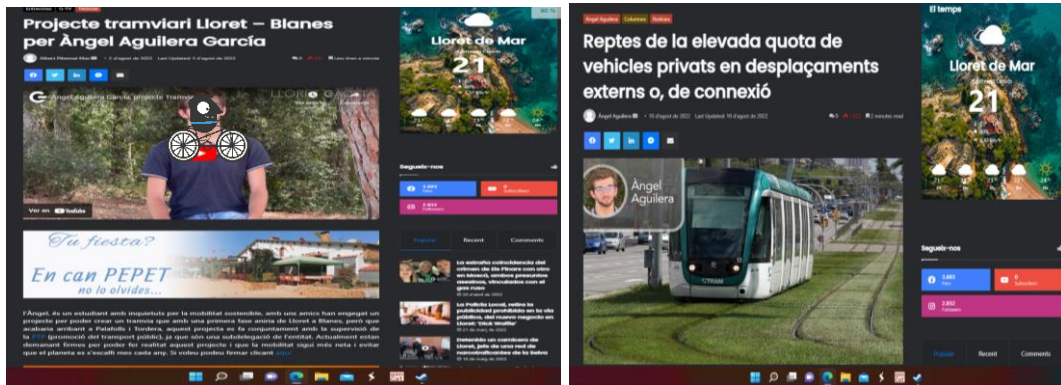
Projecte tramviari Lloret – Blanes per Àngel Aguilera García

Àngel Aguilera García, projecte Tramvia

Ver en YouTube

Tu fiesta?
En can PEPET
no lo olvides...

l'Àngel, és un estudiant amb inquietuts per la mobilitat sostenible, amb uns amics han engegat un projecte per poder crear un tramvia que amb una primera fase aniria de Lloret a Blanes, però que acabaria arribant a Palafolls i Tordera, aquest projecte es fa conjuntament amb la supervisió de la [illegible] (promoció del transport públic), ja que són una subdelegació de l'entitat. Actualment estan demanant firmes per poder fer realitat aquest projecte i que la mobilitat sigui més neta i evitar que el planeta es s'escalfi més cada any. Si voleu podeu firmar clicant aquí

Lloret de Mar
21

Segueix-nos

Popular Recent Comments

Àngel Aguilera Columnes Notícies

Reptes de la elevada quota de vehicles privats en desplaçaments externs o, de connexió

Àngel Aguilera

El temps
Lloret de Mar
21

Segueix-nos

Popular Recent Comments